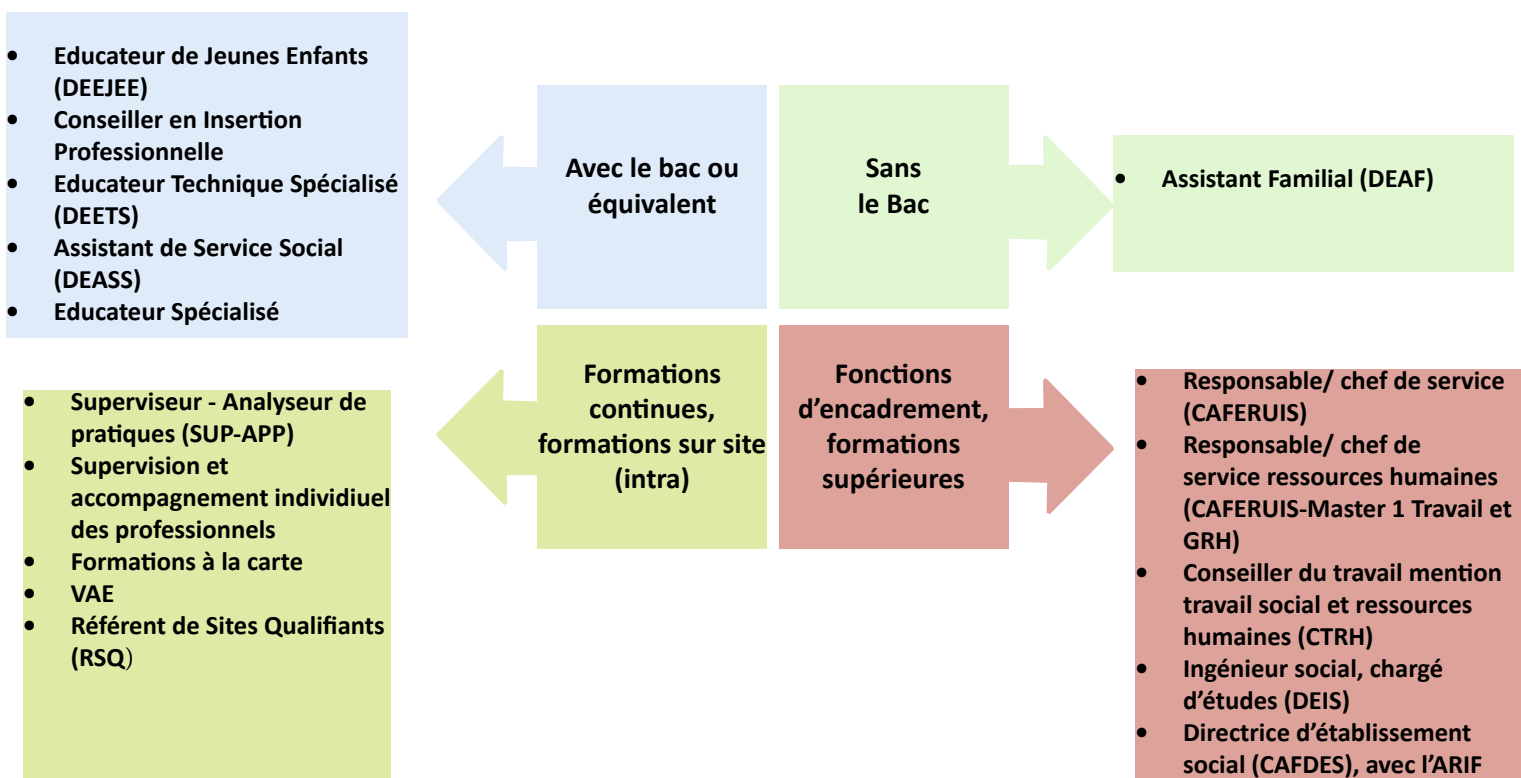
- Educateur de Jeunes Enfants (DEEJEE)
- Conseiller en Insertion Professionnelle
- Educateur Technique Spécialisé (DEETS)
- Assistant de Service Social (DEASS)
- Educateur Spécialisé

Avec le bac ou équivalent

Sans le Bac

- Assistant Familial (DEAF)

Formations continues, formations sur site (intra)

Fonctions d'encadrement, formations supérieures

- Superviseur - Analyseur de pratiques (SUP-APP)
- Supervision et accompagnement individiuel des professionnels
- Formations à la carte
- VAE
- Référent de Sites Qualifiants (RSQ)

- Responsable/ chef de service (CAFERUIS)
- Responsable/ chef de service ressources humaines (CAFERUIS-Master 1 Travail et GRH)
- Conseiller du travail mention travail social et ressources humaines (CTRH)
- Ingénieur social, chargé d'études (DEIS)
- Directrice d'établissement social (CAFDES), avec l'ARIF